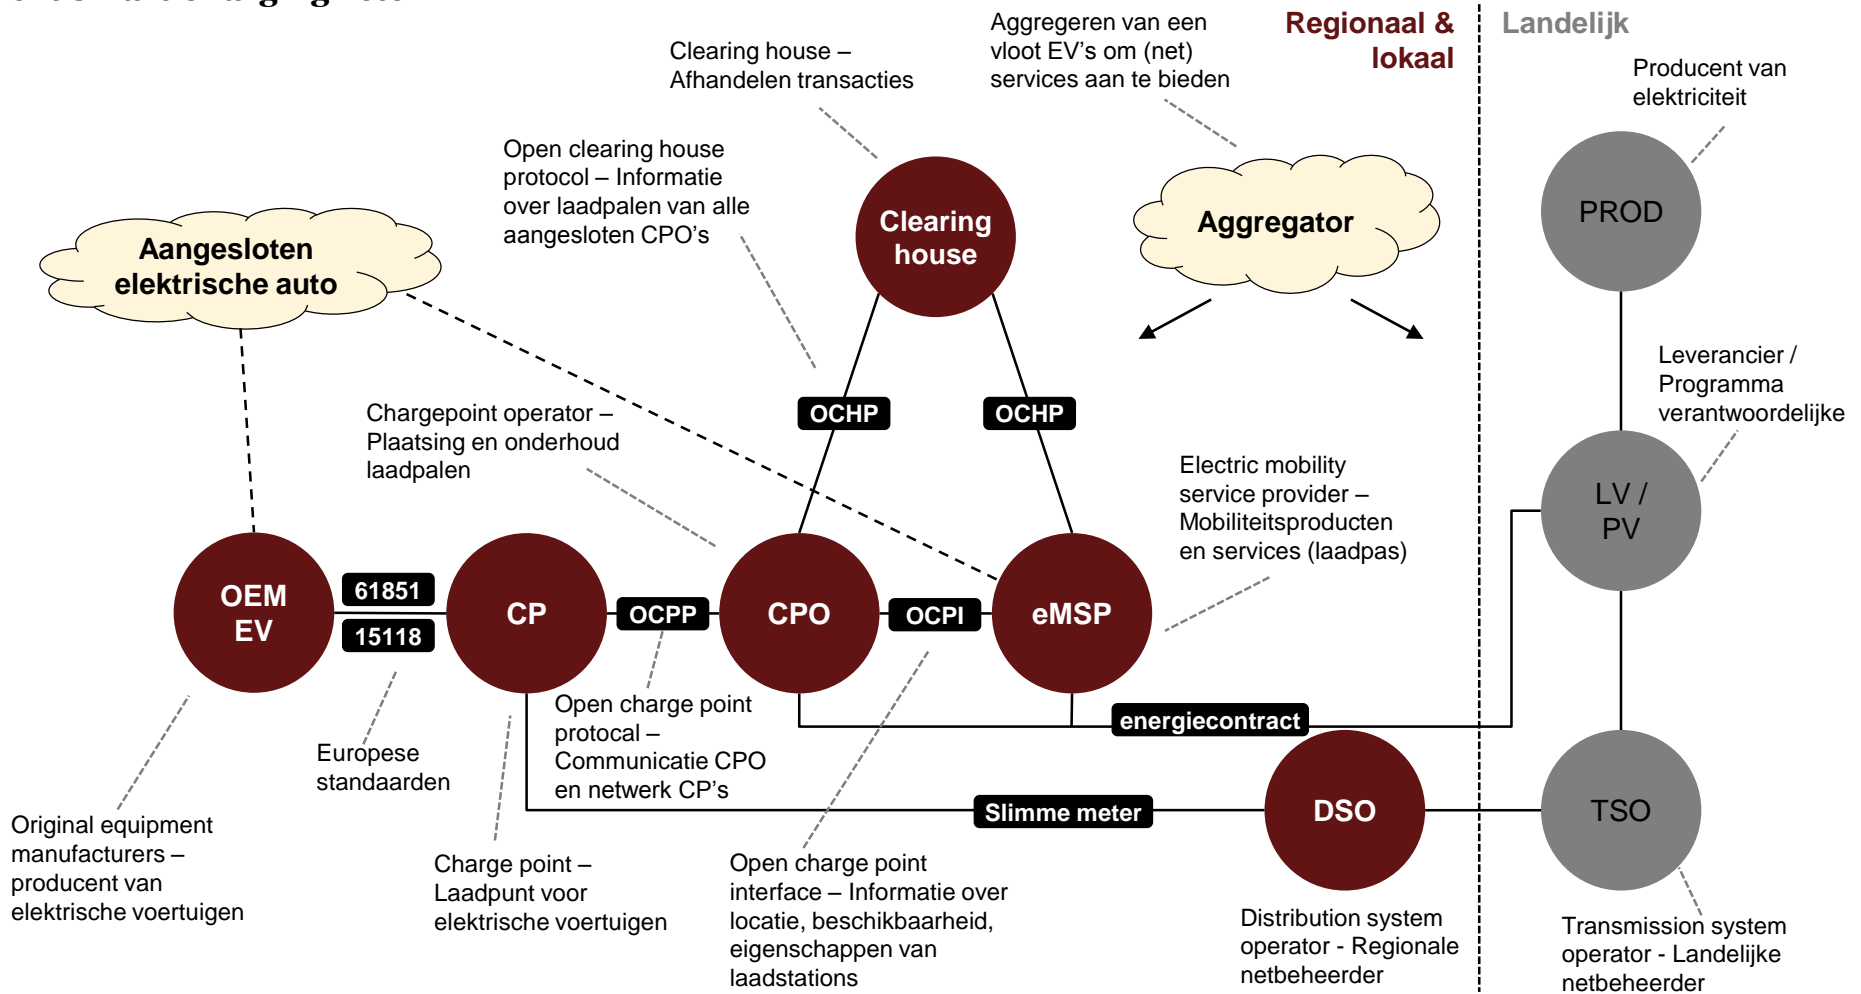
Regionaal & lokaal

Landelijk

Clearing house – Afhandelen transacties

Aggregeren van een vloot EV's om (net) services aan te bieden

Producent van elektriciteit

Open clearing house protocol – Informatie over laadpalen van alle aangesloten CPO's

Clearing house

Aggregator

PROD

Aangesloten elektrische auto

OCHP

OCHP

Leverancier / Programma verantwoordelijke

Chargepoint operator – Plaatsing en onderhoud laadpalen

Electric mobility service provider – Mobiliteitsproducten en services (laadpas)

LV / PV

OEM EV

61851

15118

CP

OCPP

CPO

OCPI

eMSP

energiecontract

Open charge point protocal – Communicatie CPO en netwerk CP's

Europese standaarden

DSO

TSO

Slimme meter

Original equipment manufacturers – producent van elektrische voertuigen

Charge point – Laadpunt voor elektrische voertuigen

Open charge point interface – Informatie over locatie, beschikbaarheid, eigenschappen van laadstations

Distribution system operator - Regionale netbeheerder

Transmission system operator - Landelijke netbeheerder